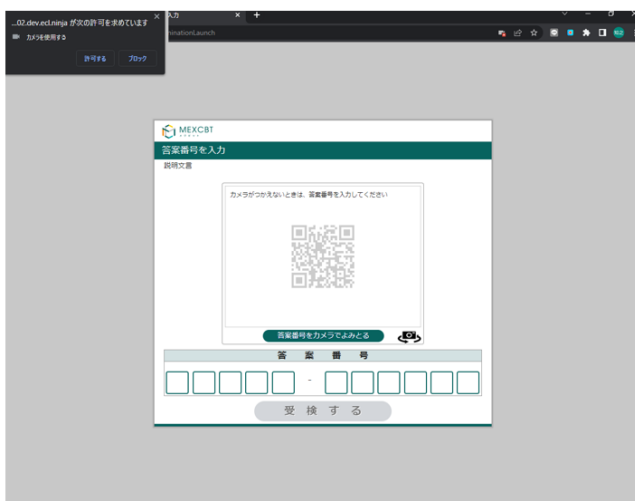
...02.dev.ecl.ninja が次の許可を求めています

カメラを使用する

許可する

ブロック

入力

inationLaunch

MEXCBT

答案番号を入力

説明文言

カメラがつかえないときは、答案番号を入力してください

答案番号をカメラでよみとる

答　案　番　号

-

受 検 す る